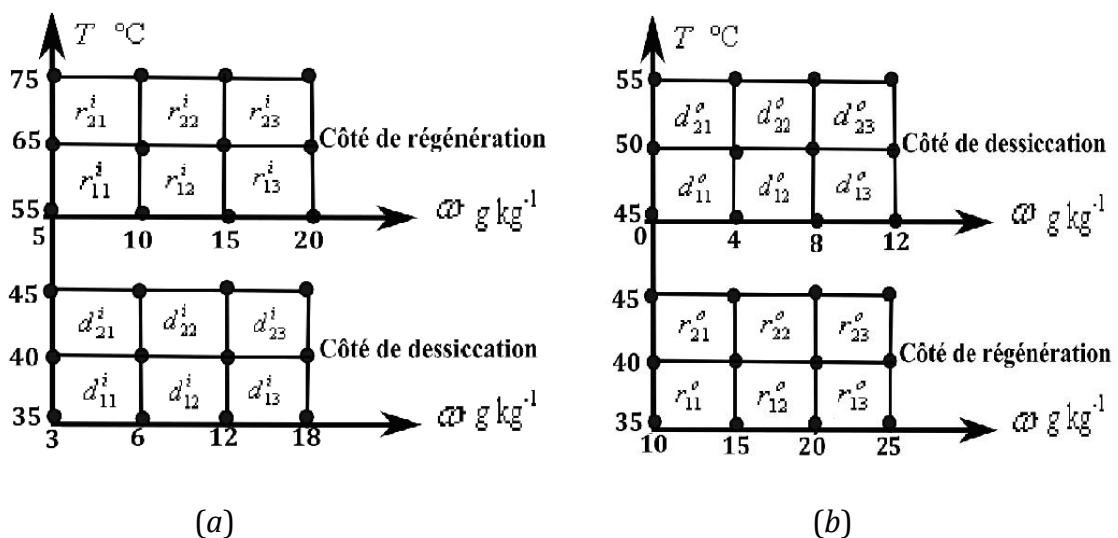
$T$ °C

75
65
55
5

$r_{21}^{i}$ $r_{22}^{i}$ $r_{23}^{i}$
Côté de régénération
$r_{11}^{i}$ $r_{12}^{i}$ $r_{13}^{i}$

10 15 20
$\omega$ g kg$^{-1}$

45
40
35
3 6 12 18

$d_{21}^{i}$ $d_{22}^{i}$ $d_{23}^{i}$
Côté de dessiccation
$d_{11}^{i}$ $d_{12}^{i}$ $d_{13}^{i}$
$\omega$ g kg$^{-1}$

(a)

$T$ °C

55
50
45
0

$d_{21}^{o}$ $d_{22}^{o}$ $d_{23}^{o}$
Côté de dessiccation
$d_{11}^{o}$ $d_{12}^{o}$ $d_{13}^{o}$

4 8 12
$\omega$ g kg$^{-1}$

45
40
35
10 15 20 25

$r_{21}^{o}$ $r_{22}^{o}$ $r_{23}^{o}$
Côté de régénération
$r_{11}^{o}$ $r_{12}^{o}$ $r_{13}^{o}$
$\omega$ g kg$^{-1}$

(b)